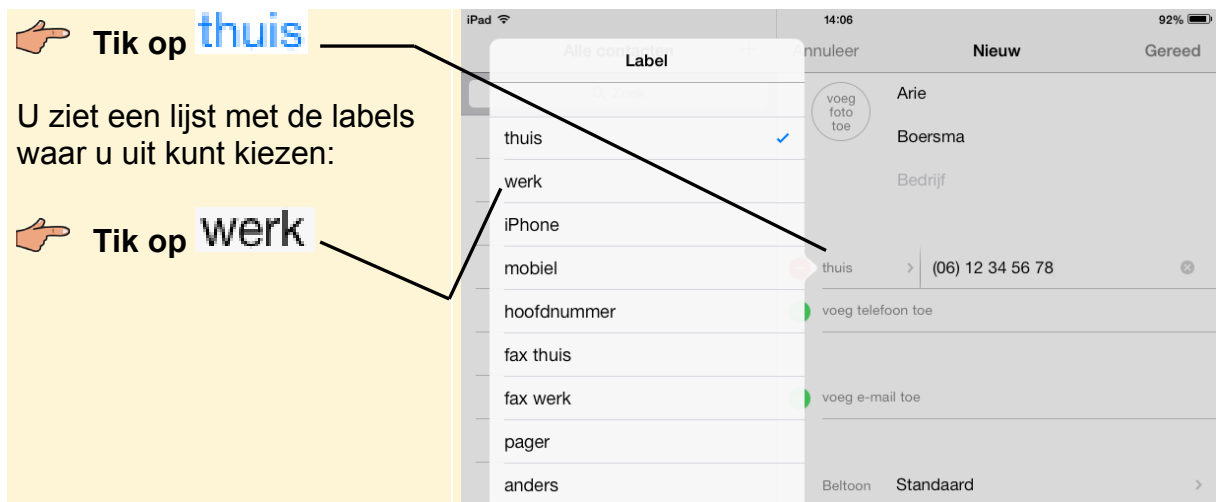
Tik op thuis

U ziet een lijst met de labels waar u uit kunt kiezen:

Tik op werk

iPad
14:06
92%
Alle contacten
Annuleer
Nieuw
Gereed
Label
voeg foto toe
Arie
Boersma
Bedrijf
thuis ✓
werk
iPhone
mobiel
hoofdnummer
fax thuis
fax werk
pager
anders
thuis
(06) 12 34 56 78
voeg telefoon toe
voeg e-mail toe
Beltoon
Standaard